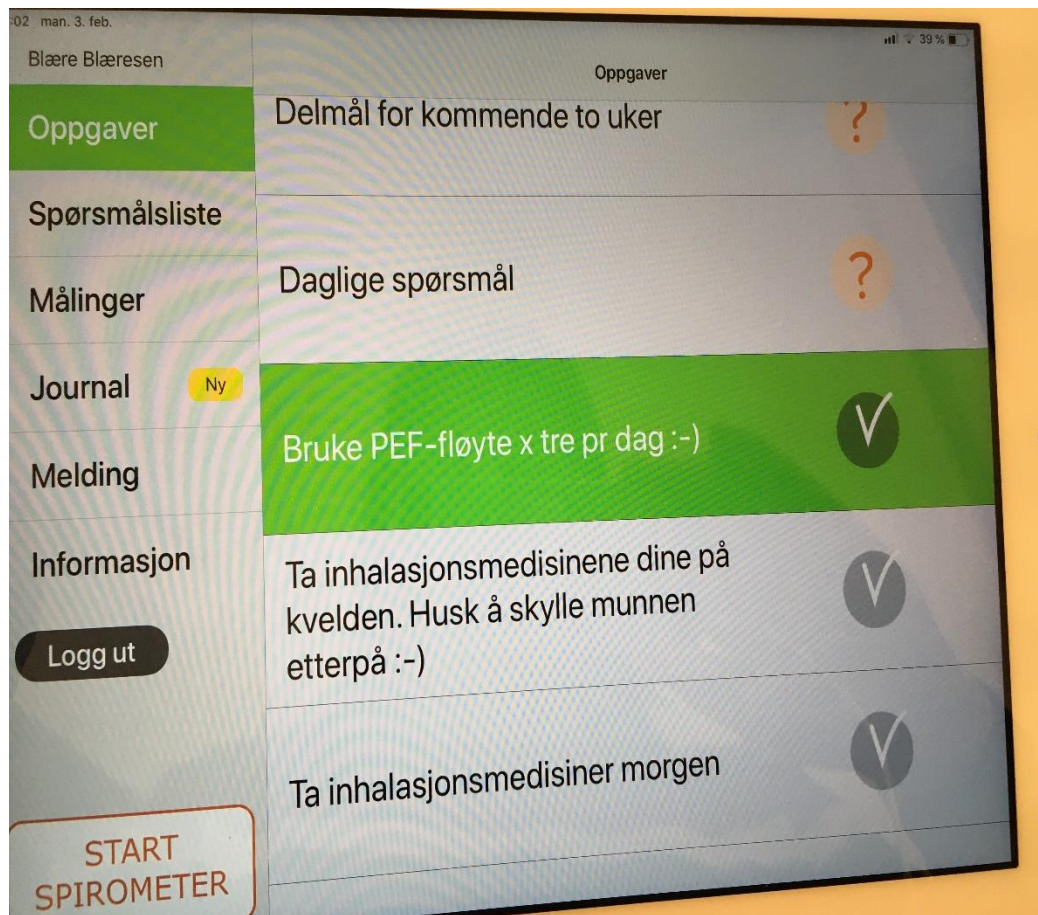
:02 man. 3. feb.

39 %

Blære Blæresen

Oppgaver

Oppgaver

Spørsmålsliste

Målinger

Journal Ny

Melding

Informasjon

Logg ut

START SPIROMETER

Delmål for kommende to uker

?

Daglige spørsmål

?

Bruke PEF-fløyte x tre pr dag :-)

Ta inhalasjonsmedisinene dine på kvelden. Husk å skylle munnen etterpå :-)

Ta inhalasjonsmedisiner morgen